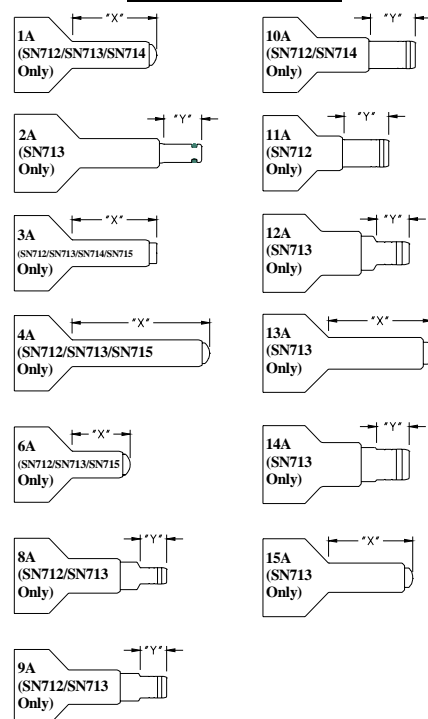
"X"
1A
(SN712/SN713/SN714
Only)

"Y"
2A
(SN713
Only)

"X"
3A
(SN712/SN713/SN714/SN715
Only)

"X"
4A
(SN712/SN713/SN715
Only)

"X"
6A
(SN712/SN713/SN715
Only)

"Y"
8A
(SN712/SN713
Only)

"Y"
9A
(SN712/SN713
Only)

"Y"
10A
(SN712/SN714
Only)

"Y"
11A
(SN712
Only)

"Y"
12A
(SN713
Only)

"X"
13A
(SN713
Only)

"Y"
14A
(SN713
Only)

"X"
15A
(SN713
Only)